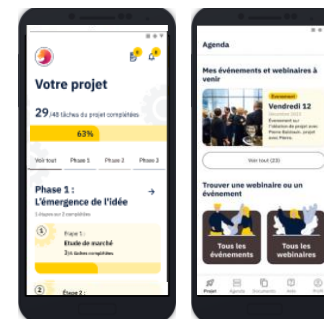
Votre projet

29/48 tâches du projet complétées

63%

Voir tout
Phase 1
Phase 2
Phase 3

Phase 1 : L'émergence de l'idée

1
Étape 1 :
Étude de marché
3/4 tâches complétées

2
Étape 2 :

Agenda

Mes événements et webinaires à venir

Événement
Vendredi 12
Décembre 2023
Événement sur l'obtention de projet avec Pierre Baliaoum, projet avec Pierre.

Voir tout (23)

Trouver une webinaire ou un événement

Tous les événements
Tous les webinaires

Projet
Agenda
Documents
Aide
Profil